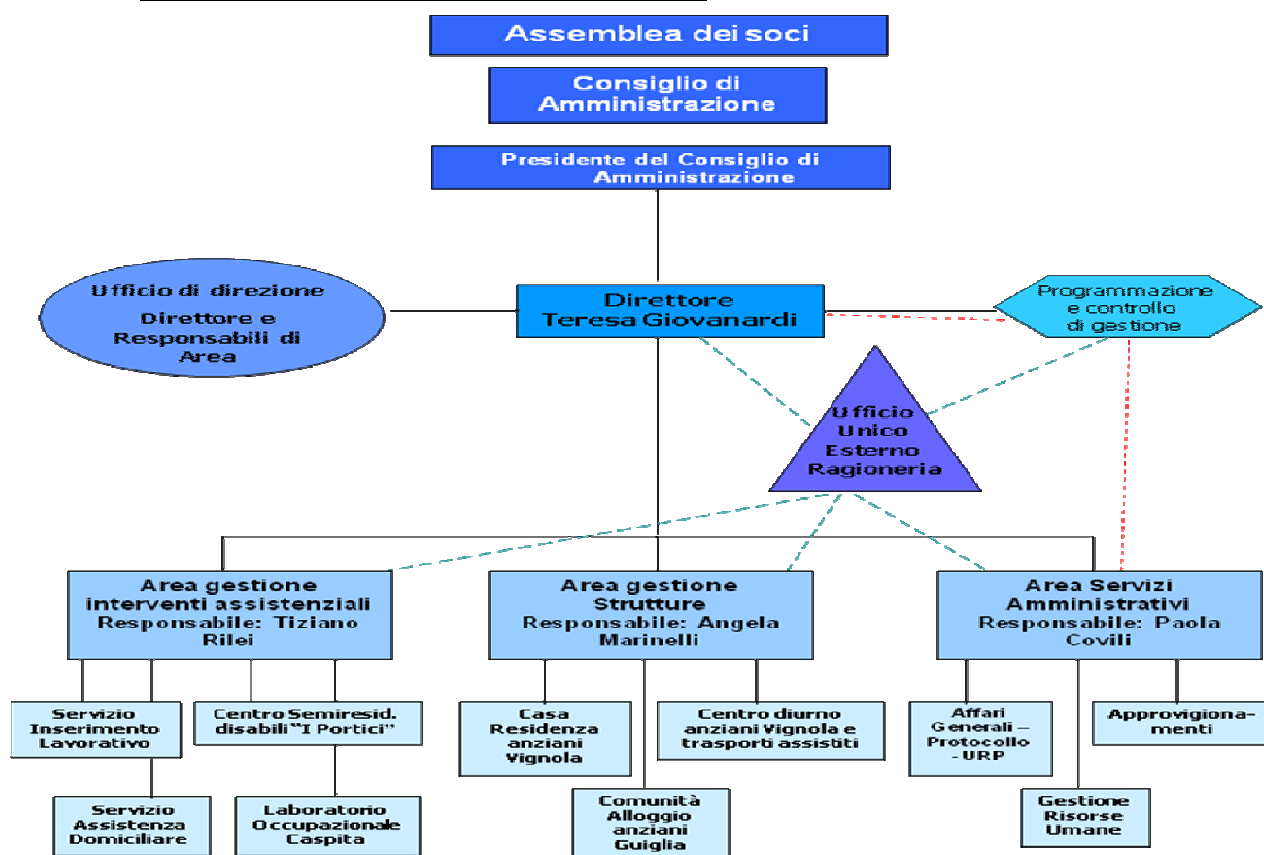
Assemblea dei soci

Consiglio di Amministrazione

Presidente del Consiglio di Amministrazione

Ufficio di direzione

Direttore e Responsabili di Area

Direttore Teresa Giovanardi

Programmazione e controllo di gestione

Ufficio Unico Esterno Ragioneria

Area gestione interventi assistenziali Responsabile: Tiziano Rilei

Area gestione Strutture Responsabile: Angela Marinelli

Area Servizi Amministrativi Responsabile: Paola Covili

Servizio Inserimento Lavorativo

Centro Semiresid. disabili "I Portici"

Servizio Assistenza Domiciliare

Laboratorio Occupazionale Caspita

Casa Residenza anziani Vignola

Centro diurno anziani Vignola e trasporti assistiti

Comunità Alloggio anziani Guiglia

Affari Generali – Protocollo - URP

Approvigiona-menti

Gestione Risorse Umane